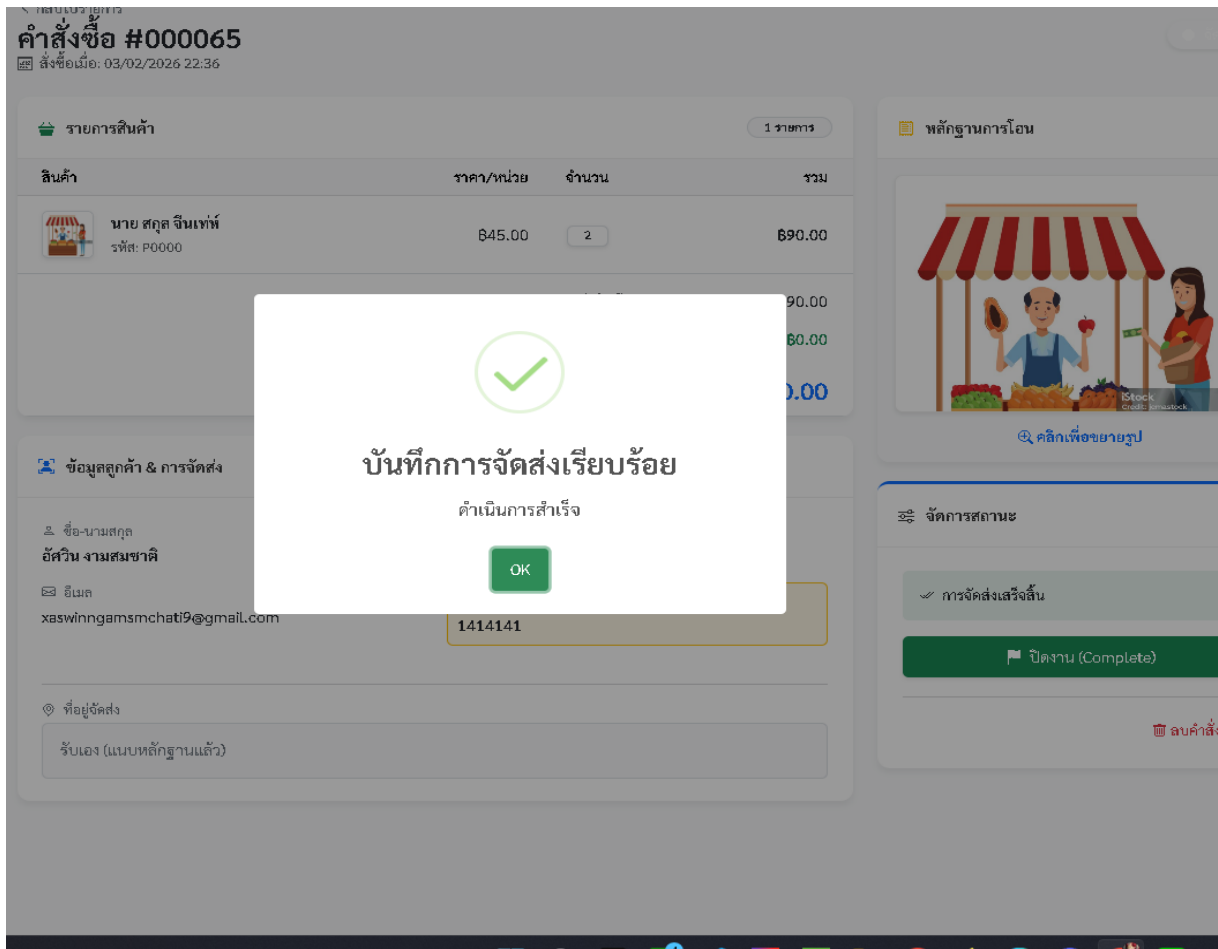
คำสั่งซื้อ #000065
สั่งซื้อเมื่อ: 03/02/2026 22:36

รายการสินค้า
1 รายการ

| สินค้า | ราคา/หน่วย | จำนวน | รวม |
|---|---|---|---|
| นาย สกุล จีนเท่ห์ รหัส: P0000 | ฿45.00 | 2 | ฿90.00 |

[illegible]90.00
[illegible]60.00
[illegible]0.00

หลักฐานการโอน
iStock
คลิกเพื่อขยายรูป

บันทึกการจัดส่งเรียบร้อย
ดำเนินการสำเร็จ
OK

ข้อมูลลูกค้า & การจัดส่ง
ชื่อ-นามสกุล
อัศวิน งามสมชาติ
อีเมล
xaswinngamsmchati9@gmail.com
1414141
ที่อยู่จัดส่ง
รับเอง (แนบหลักฐานแล้ว)

จัดการสถานะ
การจัดส่งเสร็จสิ้น
ปิดงาน (Complete)
ลบคำสั่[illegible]